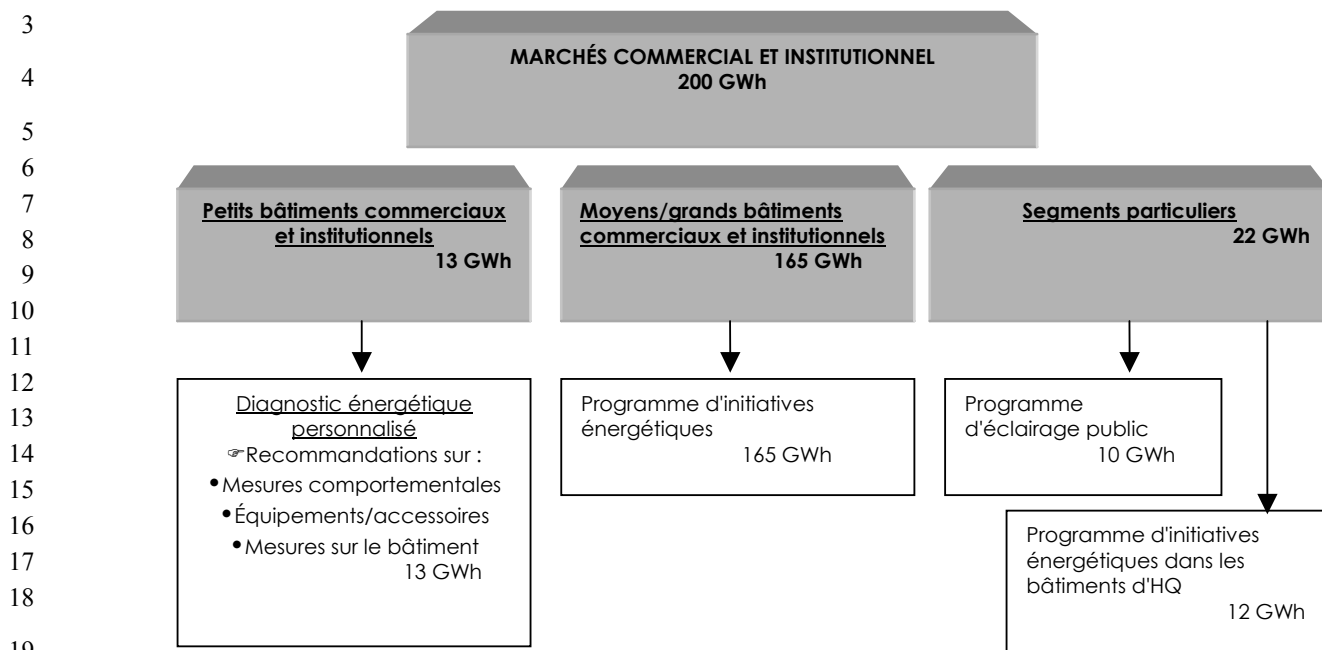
3
4
5
6
7
8
9
10
11
12
13
14
15
16
17
18
19

MARCHÉS COMMERCIAL ET INSTITUTIONNEL
200 GWh

Petits bâtiments commerciaux et institutionnels
13 GWh

Moyens/grands bâtiments commerciaux et institutionnels
165 GWh

Segments particuliers
22 GWh

Diagnostic énergétique personnalisé
☞Recommandations sur :
• Mesures comportementales
• Équipements/accessoires
• Mesures sur le bâtiment
13 GWh

Programme d'initiatives énergétiques
165 GWh

Programme d'éclairage public
10 GWh

Programme d'initiatives énergétiques dans les bâtiments d'HQ
12 GWh